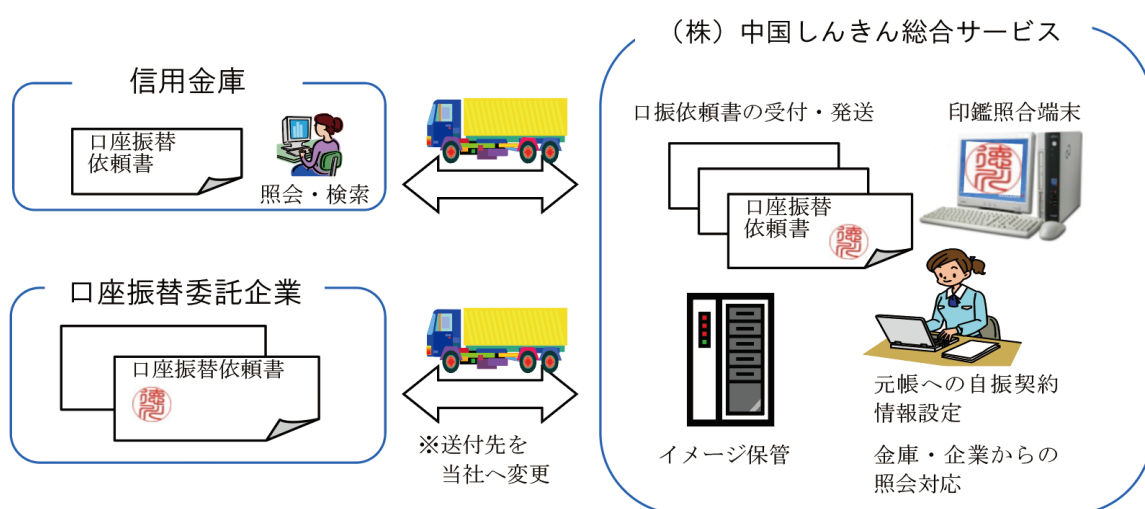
信用金庫

口座振替依頼書

照会・検索

口座振替委託企業

口座振替依頼書

※送付先を当社へ変更

（株）中国しんきん総合サービス

口振依頼書の受付・発送

印鑑照合端末

口座振替依頼書

イメージ保管

元帳への自振契約情報設定

金庫・企業からの照会対応